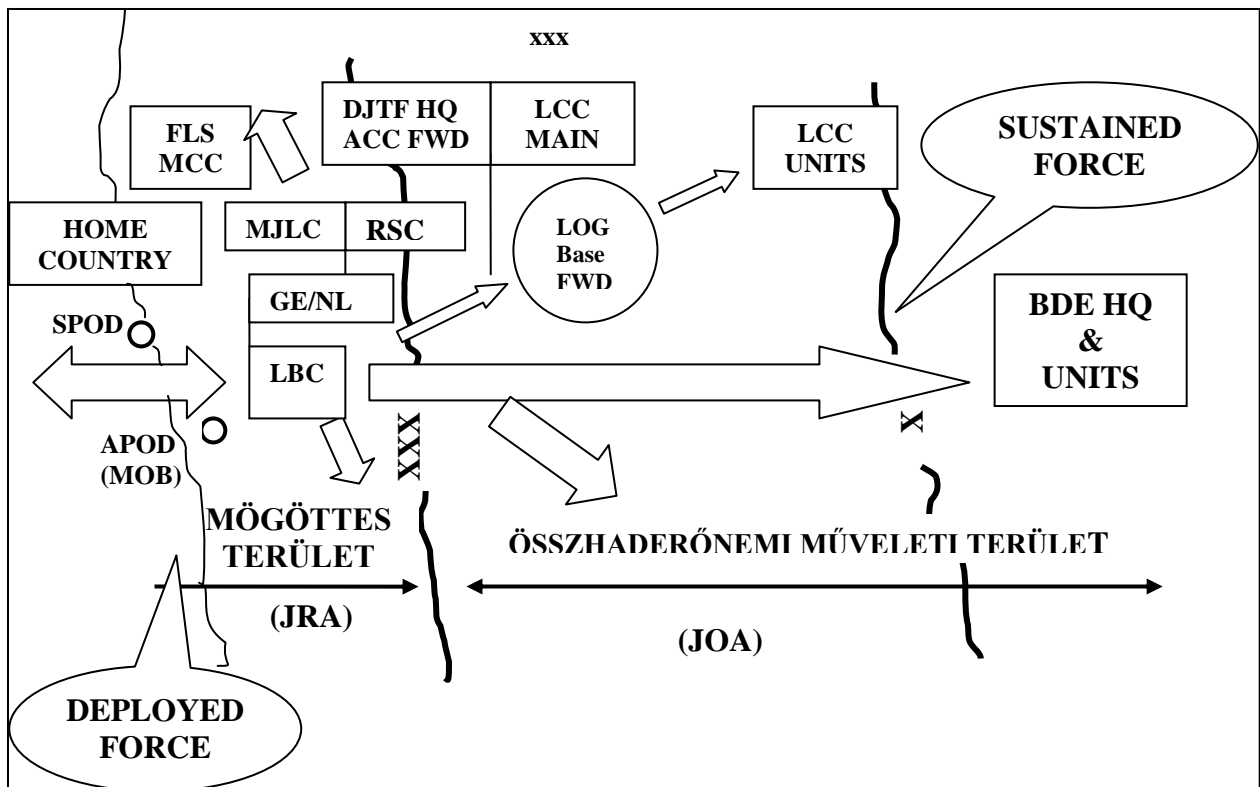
xxx

FLS
MCC

DJTF HQ
ACC FWD

LCC
MAIN

LCC
UNITS

SUSTAINED
FORCE

HOME
COUNTRY

MJLC

RSC

LOG
Base
FWD

GE/NL

BDE HQ
&
UNITS

SPOD

LBC

APOD
(MOB)

XXX

X

MÖGÖTTES
TERÜLET

ÖSSZHADERŐNEMI MŰVELETI TERÜLET

(JRA)

(JOA)

DEPLOYED
FORCE